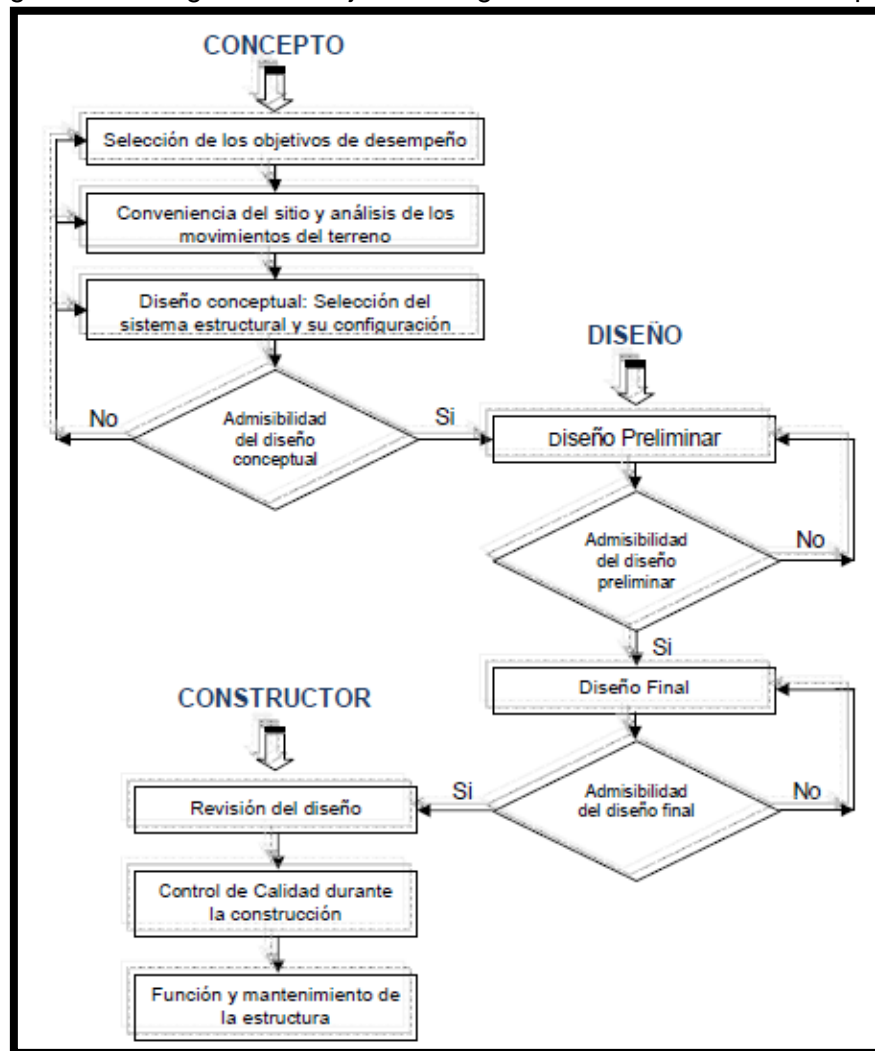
CONCEPTO

Selección de los objetivos de desempeño

Conveniencia del sitio y análisis de los movimientos del terreno

Diseño conceptual: Selección del sistema estructural y su configuración

No

Admisibilidad del diseño conceptual

Si

DISEÑO

Diseño Preliminar

Admisibilidad del diseño preliminar

No

Si

Diseño Final

CONSTRUCTOR

Si

Admisibilidad del diseño final

No

Revisión del diseño

Control de Calidad durante la construcción

Función y mantenimiento de la estructura